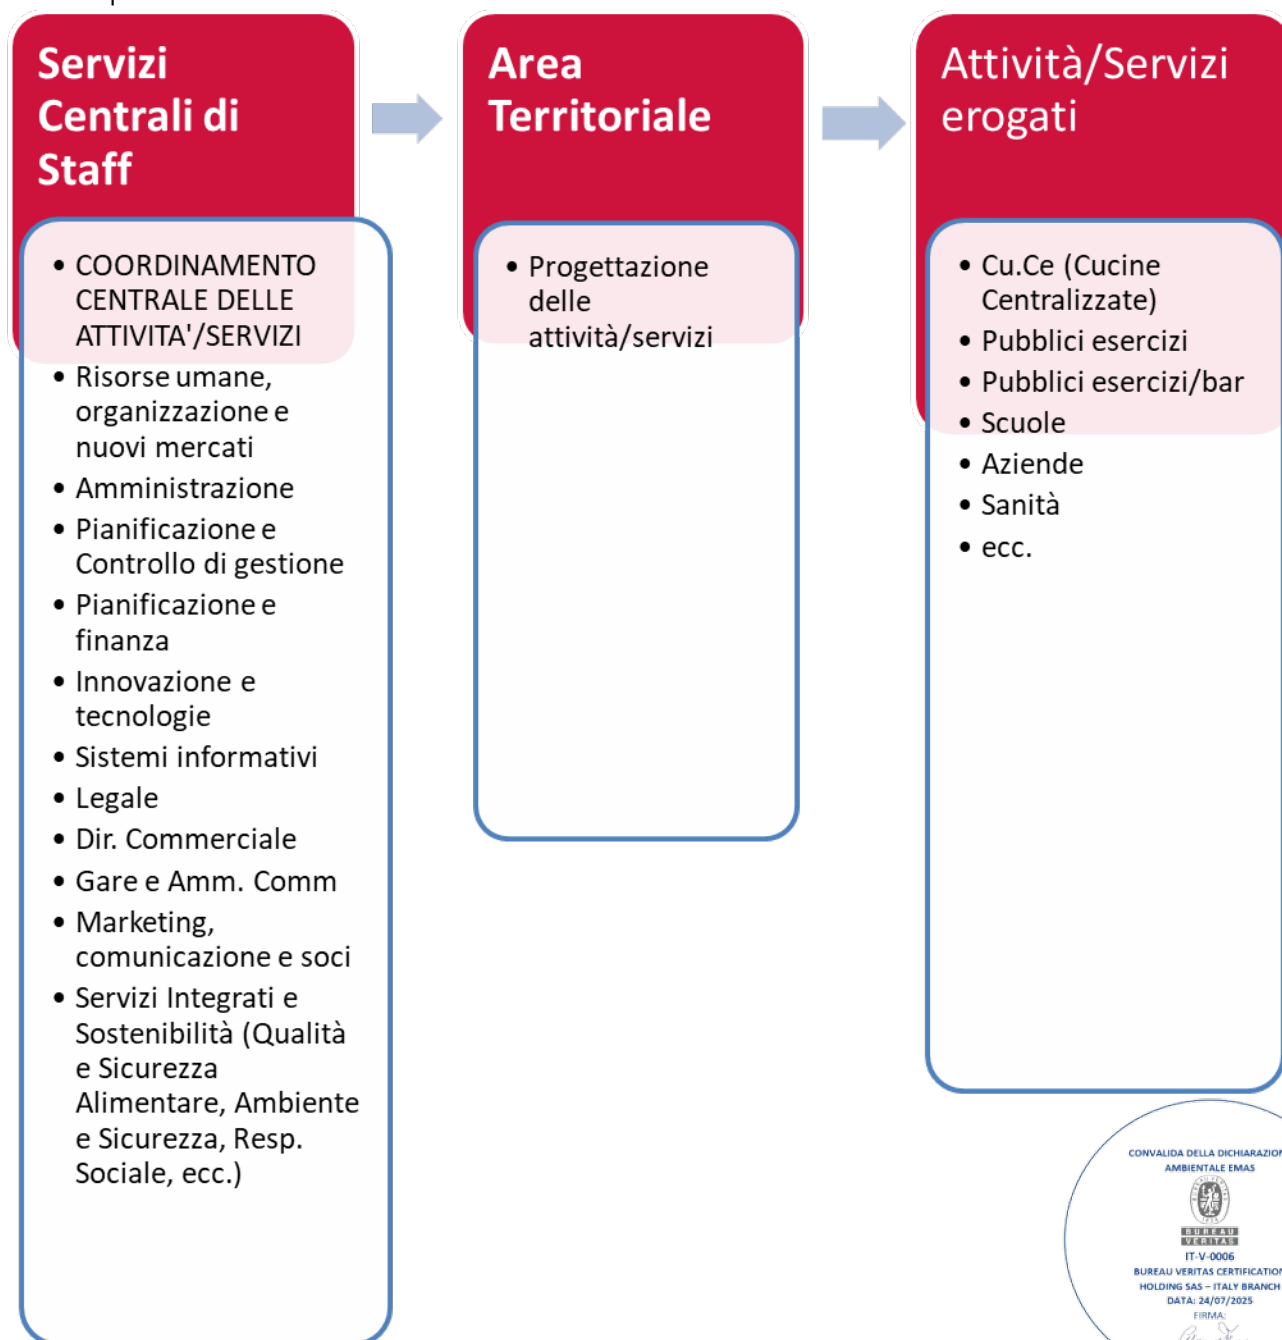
Servizi Centrali di Staff

- COORDINAMENTO CENTRALE DELLE ATTIVITA'/SERVIZI
- Risorse umane, organizzazione e nuovi mercati
- Amministrazione
- Pianificazione e Controllo di gestione
- Pianificazione e finanza
- Innovazione e tecnologie
- Sistemi informativi
- Legale
- Dir. Commerciale
- Gare e Amm. Comm
- Marketing, comunicazione e soci
- Servizi Integrati e Sostenibilità (Qualità e Sicurezza Alimentare, Ambiente e Sicurezza, Resp. Sociale, ecc.)

Area Territoriale

- Progettazione delle attività/servizi

Attività/Servizi erogati

- Cu.Ce (Cucine Centralizzate)
- Pubblici esercizi
- Pubblici esercizi/bar
- Scuole
- Aziende
- Sanità
- ecc.

CONVALIDA DELLA DICHIARAZIO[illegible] AMBIENTALE EMAS
BUREAU VERITAS
IT-V-0006
BUREAU VERITAS CERTIFICATIO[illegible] HOLDING SAS – ITALY BRANCH
DATA: 24/07/2025
FIRMA: